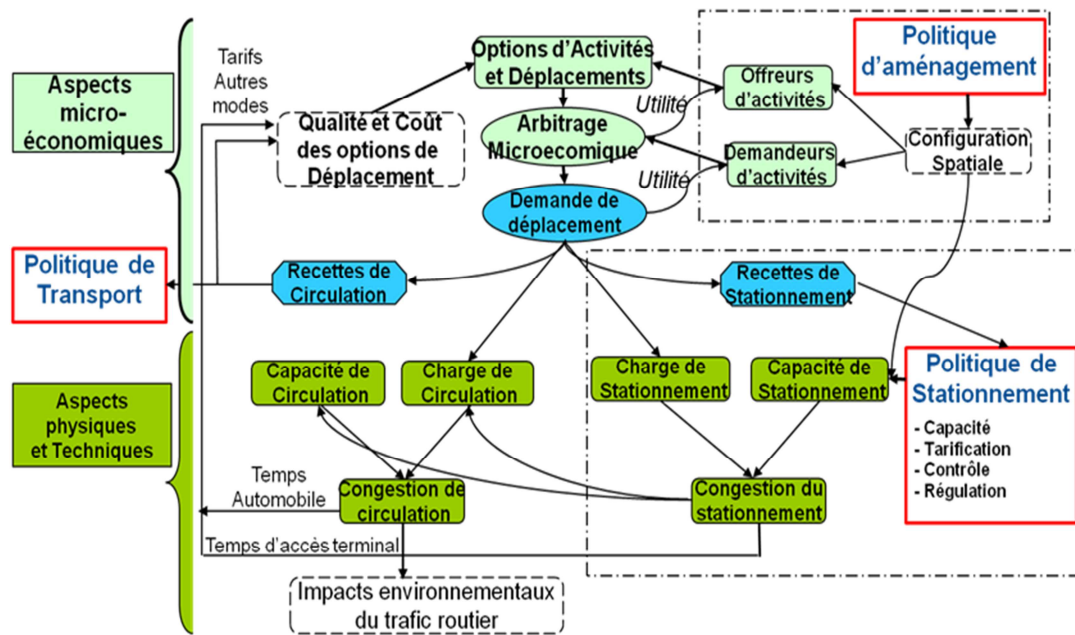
Aspects micro-économiques

Politique de Transport

Aspects physiques et Techniques

Tarifs Autres modes

Qualité et Coût des options de Déplacement

Options d'Activités et Déplacements

Arbitrage Microecomique

Utilité

Utilité

Demande de déplacement

Offreurs d'activités

Demandeurs d'activités

Politique d'aménagement

Configuration Spatiale

Recettes de Circulation

Recettes de Stationnement

Capacité de Circulation

Charge de Circulation

Charge de Stationnement

Capacité de Stationnement

Politique de Stationnement

- Capacité
- Tarification
- Contrôle
- Régulation

Temps Automobile

Congestion de circulation

Congestion du stationnement

Temps d'accès terminal

Impacts environnementaux du trafic routier